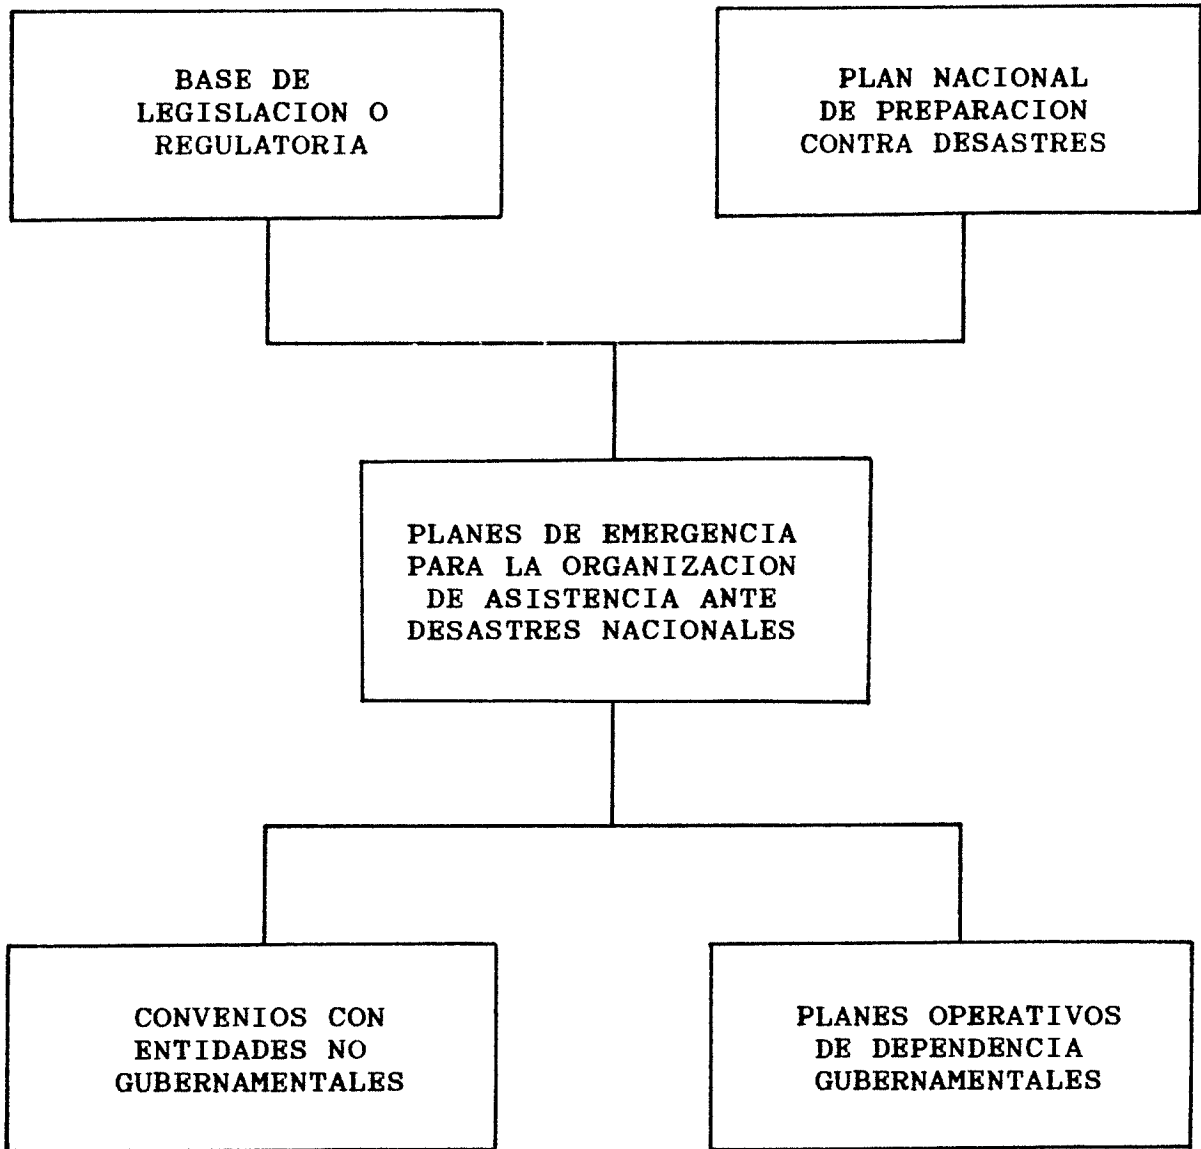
BASE DE LEGISLACION O REGULATORIA

PLAN NACIONAL DE PREPARACION CONTRA DESASTRES

PLANES DE EMERGENCIA PARA LA ORGANIZACION DE ASISTENCIA ANTE DESASTRES NACIONALES

CONVENIOS CON ENTIDADES NO GUBERNAMENTALES

PLANES OPERATIVOS DE DEPENDENCIA GUBERNAMENTALES